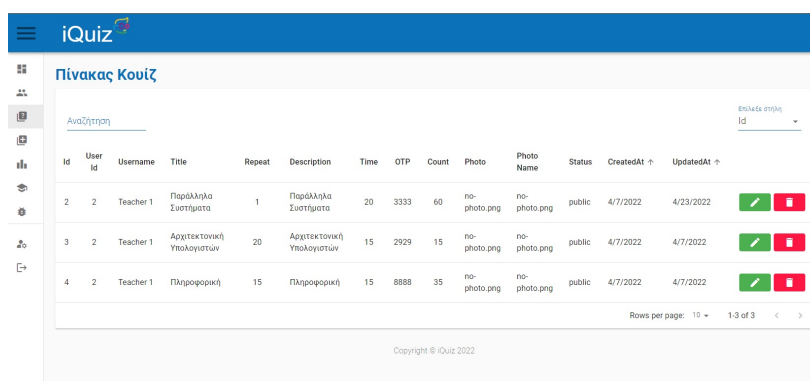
iQuiz

Πίνακας Κουίζ

Αναζήτηση

Επιλέξτε στήλη
Id

| Id | User Id | Username | Title | Repeat | Description | Time | OTP | Count | Photo | Photo Name | Status | CreatedAt ↑ | UpdatedAt ↑ |
|---|---|---|---|---|---|---|---|---|---|---|---|---|---|
| 2 | 2 | Teacher 1 | Παράλληλα Συστήματα | 1 | Παράλληλα Συστήματα | 20 | 3333 | 60 | no-photo.png | no-photo.png | public | 4/7/2022 | 4/23/2022 |
| 3 | 2 | Teacher 1 | Αρχιτεκτονική Υπολογιστών | 20 | Αρχιτεκτονική Υπολογιστών | 15 | 2929 | 15 | no-photo.png | no-photo.png | public | 4/7/2022 | 4/7/2022 |
| 4 | 2 | Teacher 1 | Πληροφορική | 15 | Πληροφορική | 15 | 8888 | 35 | no-photo.png | no-photo.png | public | 4/7/2022 | 4/7/2022 |

Rows per page: 10 1-3 of 3

Copyright © iQuiz 2022